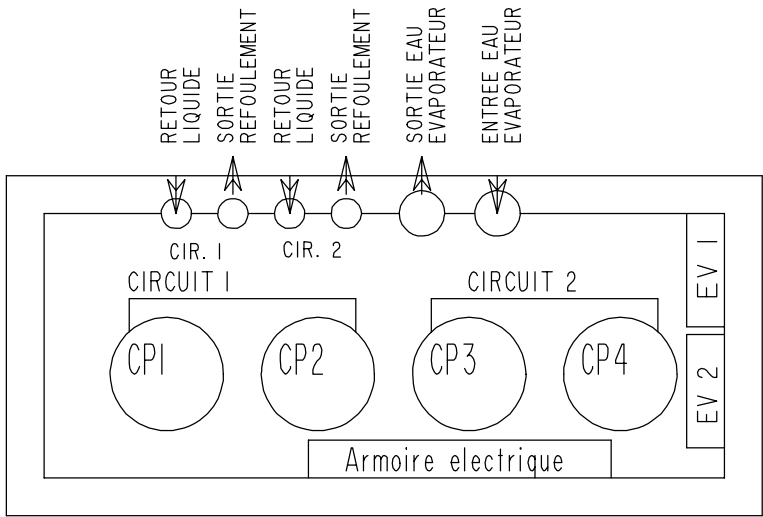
RETOUR LIQUIDE

SORTIE REFOULEMENT

RETOUR LIQUIDE

SORTIE REFOULEMENT

SORTIE EAU EVAPORATEUR

ENTREE EAU EVAPORATEUR

CIR. 1

CIR. 2

CIRCUIT 1

CIRCUIT 2

EV 1

EV 2

CP1

CP2

CP3

CP4

Armoire electrique